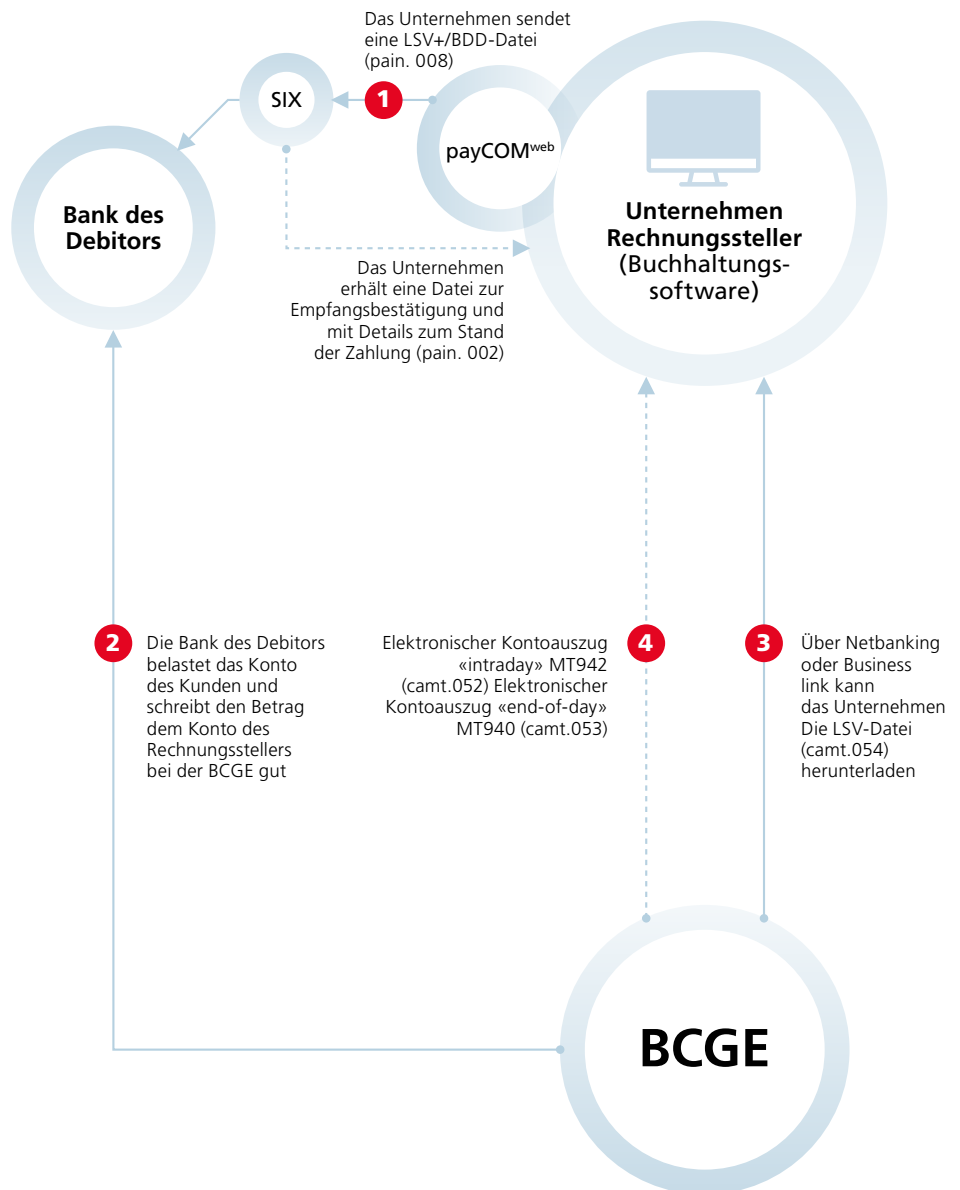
Das Unternehmen sendet eine LSV+/BDD-Datei (pain. 008)

SIX

1

payCOM$^{web}$

Bank des Debitors

Unternehmen Rechnungssteller (Buchhaltungssoftware)

Das Unternehmen erhält eine Datei zur Empfangsbestätigung und mit Details zum Stand der Zahlung (pain. 002)

2

Die Bank des Debitors belastet das Konto des Kunden und schreibt den Betrag dem Konto des Rechnungsstellers bei der BCGE gut

Elektronischer Kontoauszug «intraday» MT942 (camt.052) Elektronischer Kontoauszug «end-of-day» MT940 (camt.053)

4

3

Über Netbanking oder Business link kann das Unternehmen Die LSV-Datei (camt.054) herunterladen

BCGE